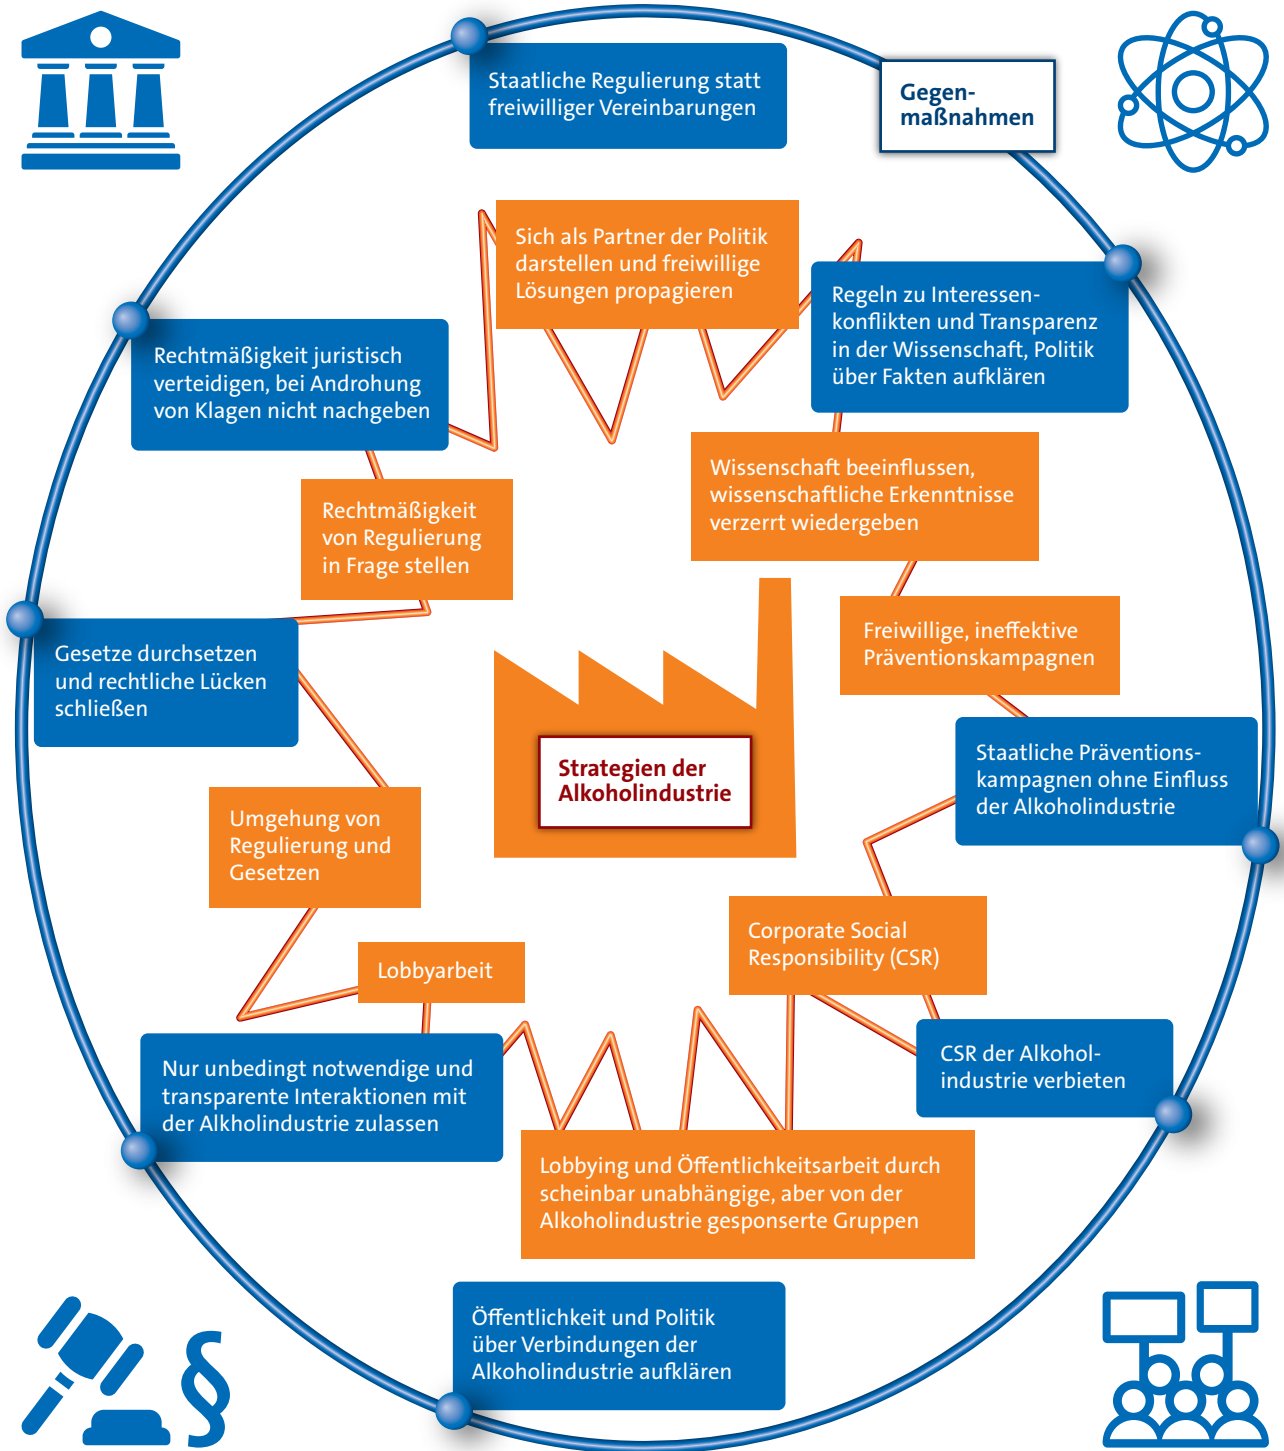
Staatliche Regulierung statt freiwilliger Vereinbarungen

Gegenmaßnahmen

Sich als Partner der Politik darstellen und freiwillige Lösungen propagieren

Regeln zu Interessenkonflikten und Transparenz in der Wissenschaft, Politik über Fakten aufklären

Rechtmäßigkeit juristisch verteidigen, bei Androhung von Klagen nicht nachgeben

Wissenschaft beeinflussen, wissenschaftliche Erkenntnisse verzerrt wiedergeben

Rechtmäßigkeit von Regulierung in Frage stellen

Freiwillige, ineffektive Präventionskampagnen

Gesetze durchsetzen und rechtliche Lücken schließen

Strategien der Alkoholindustrie

Staatliche Präventionskampagnen ohne Einfluss der Alkoholindustrie

Umgehung von Regulierung und Gesetzen

Corporate Social Responsibility (CSR)

Lobbyarbeit

CSR der Alkoholindustrie verbieten

Nur unbedingt notwendige und transparente Interaktionen mit der Alkholindustrie zulassen

Lobbying und Öffentlichkeitsarbeit durch scheinbar unabhängige, aber von der Alkoholindustrie gesponserte Gruppen

Öffentlichkeit und Politik über Verbindungen der Alkoholindustrie aufklären

§